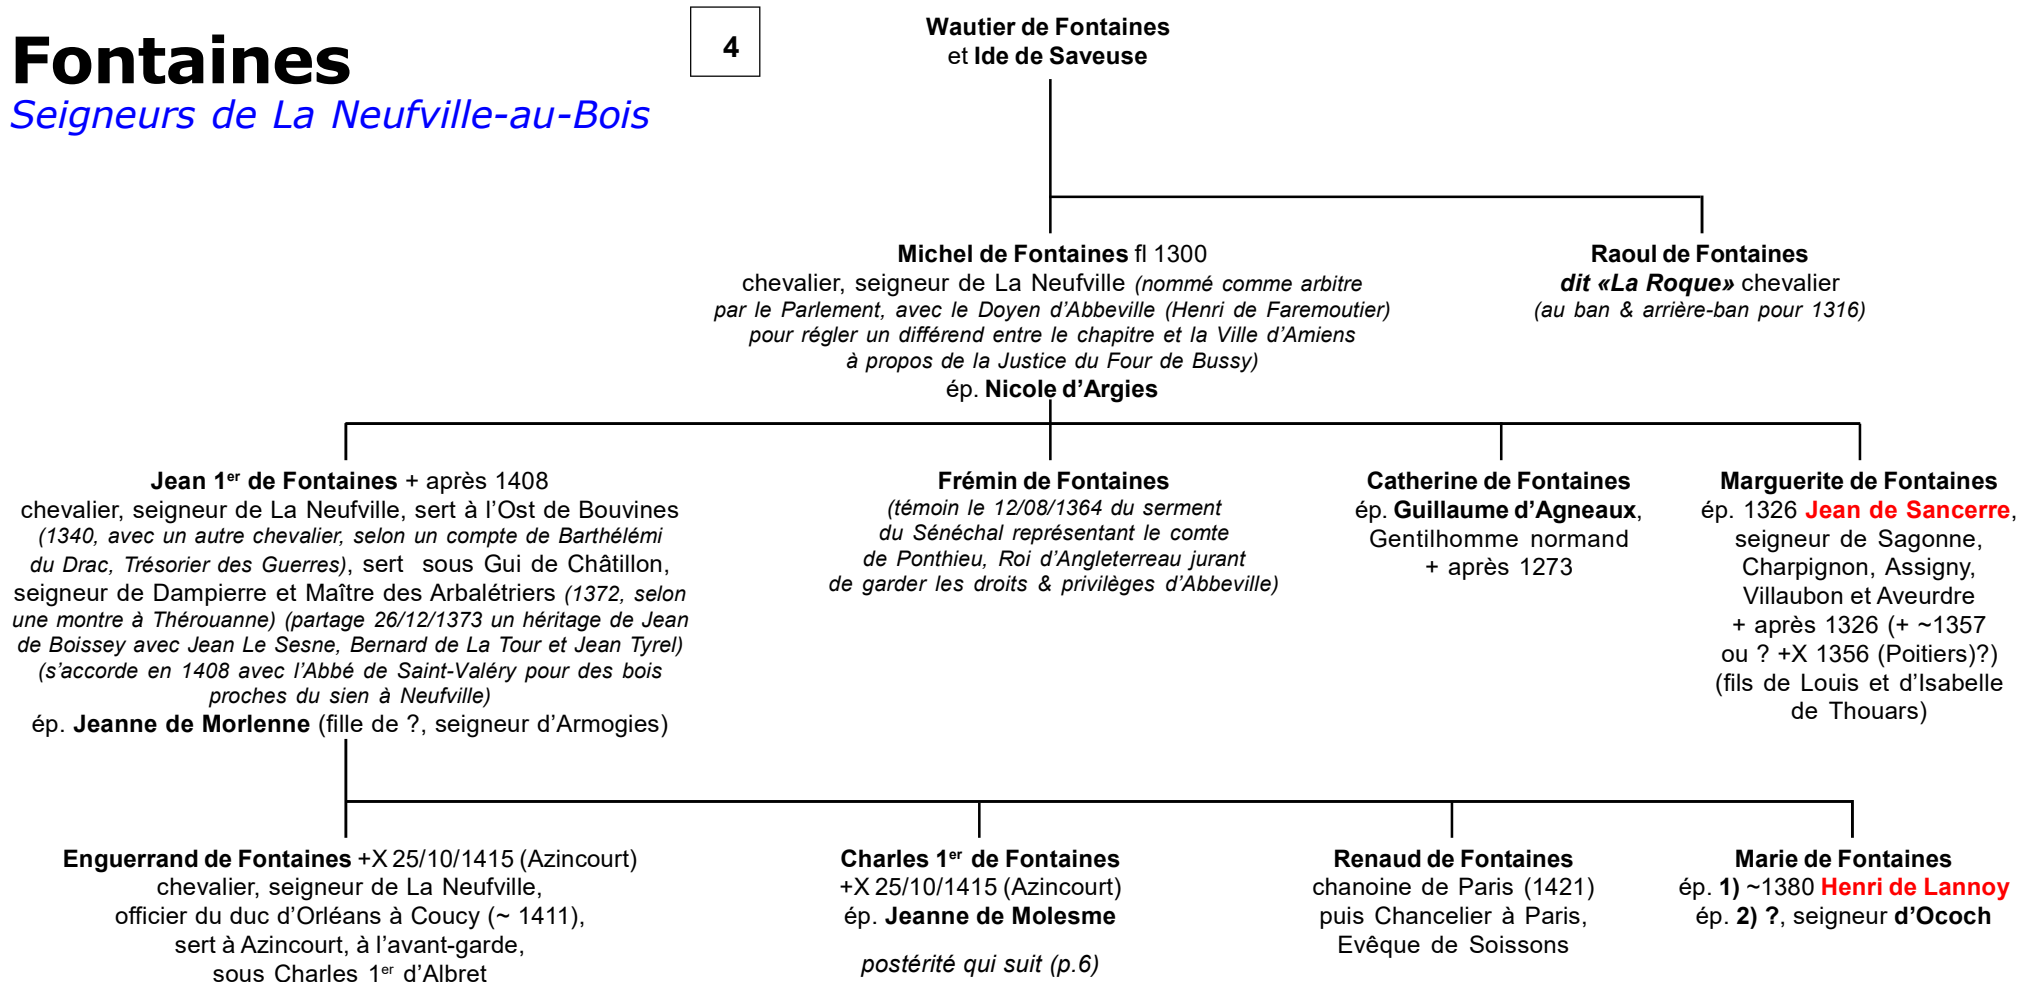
Fontaines
Seigneurs de La Neufville-au-Bois

4

Wautier de Fontaines
et Ide de Saveuse

Michel de Fontaines fl 1300
chevalier, seigneur de La Neufville (nommé comme arbitre par le Parlement, avec le Doyen d'Abbeville (Henri de Faremoutier) pour régler un différend entre le chapitre et la Ville d'Amiens à propos de la Justice du Four de Bussy)
ép. Nicole d'Argies

Raoul de Fontaines
dit «La Roque» chevalier
(au ban & arrière-ban pour 1316)

Jean 1$^{er}$ de Fontaines + après 1408
chevalier, seigneur de La Neufville, sert à l'Ost de Bouvines (1340, avec un autre chevalier, selon un compte de Barthélémi du Drac, Trésorier des Guerres), sert sous Gui de Châtillon, seigneur de Dampierre et Maître des Arbalétriers (1372, selon une montre à Thérouanne) (partage 26/12/1373 un héritage de Jean de Boissey avec Jean Le Sesne, Bernard de La Tour et Jean Tyrel) (s'accorde en 1408 avec l'Abbé de Saint-Valéry pour des bois proches du sien à Neufville)
ép. Jeanne de Morlenne (fille de ?, seigneur d'Armogies)

Frémin de Fontaines
(témoin le 12/08/1364 du serment du Sénéchal représentant le comte de Ponthieu, Roi d'Angleterreau jurant de garder les droits & privilèges d'Abbeville)

Catherine de Fontaines
ép. Guillaume d'Agneaux, Gentilhomme normand + après 1273

Marguerite de Fontaines
ép. 1326 Jean de Sancerre, seigneur de Sagonne, Charpignon, Assigny, Villaubon et Aveurdre + après 1326 (+ ~1357 ou ? +X 1356 (Poitiers)?) (fils de Louis et d'Isabelle de Thouars)

Enguerrand de Fontaines +X 25/10/1415 (Azincourt)
chevalier, seigneur de La Neufville, officier du duc d'Orléans à Coucy (~ 1411), sert à Azincourt, à l'avant-garde, sous Charles 1$^{er}$ d'Albret

Charles 1$^{er}$ de Fontaines
+X 25/10/1415 (Azincourt)
ép. Jeanne de Molesme

postérité qui suit (p.6)

Renaud de Fontaines
chanoine de Paris (1421) puis Chancelier à Paris, Evêque de Soissons

Marie de Fontaines
ép. 1) ~1380 Henri de Lannoy
ép. 2) ?, seigneur d'Ococh